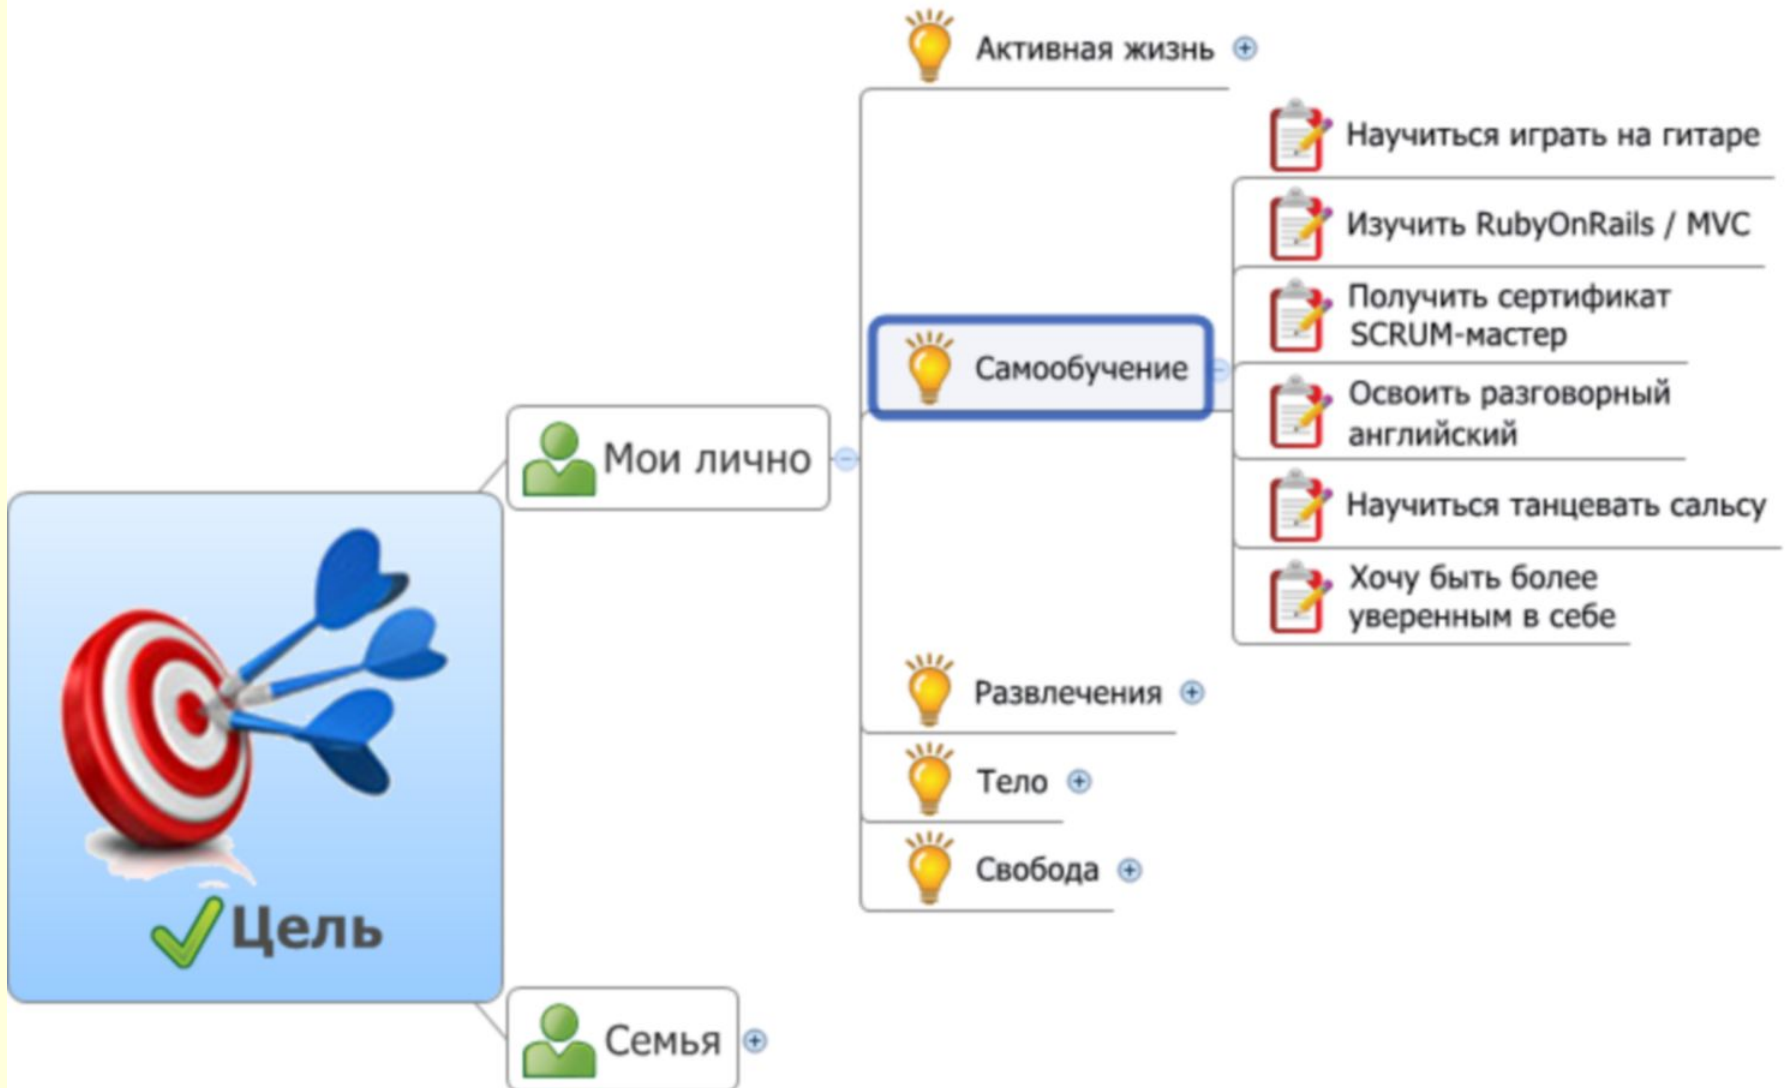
Цель

Мои лично

Активная жизнь

Самообучение

Научиться играть на гитаре

Изучить RubyOnRails / MVC

Получить сертификат SCRUM-мастер

Освоить разговорный английский

Научиться танцевать сальсу

Хочу быть более уверенным в себе

Развлечения

Тело

Свобода

Семья